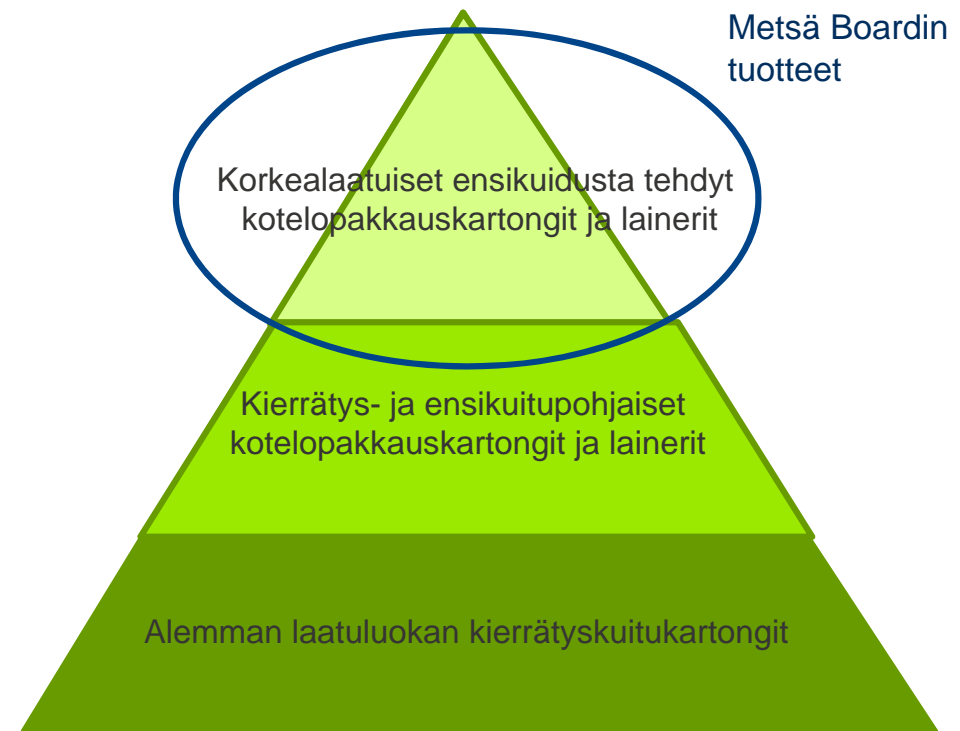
Metsä Boardin tuotteet

Korkealaatuiset ensikuidusta tehdyt kotelopakkauskartongit ja lainerit

Kierrätys- ja ensikuitupohjaiset kotelopakkauskartongit ja lainerit

Alemman laatuluokan kierrätyskuitukartongit